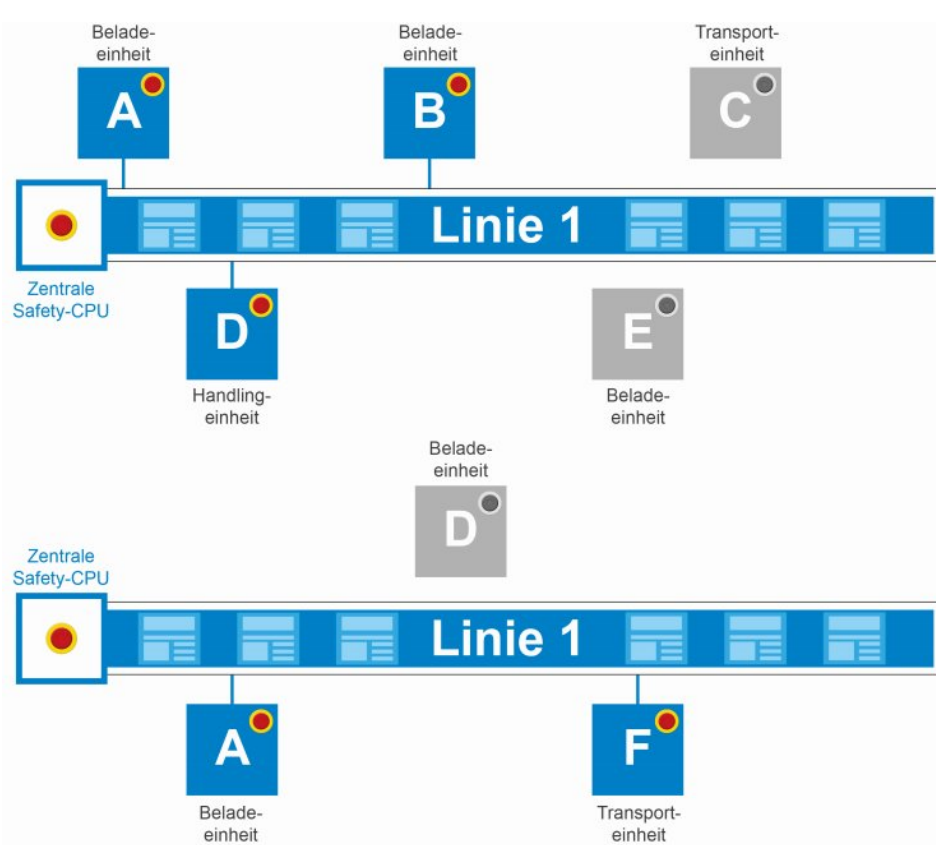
Belade-
einheit

A

Belade-
einheit

B

Transport-
einheit

C

Linie 1

Zentrale
Safety-CPU

D

Handling-
einheit

E

Belade-
einheit

Belade-
einheit

D

Zentrale
Safety-CPU

Linie 1

A

Belade-
einheit

F

Transport-
einheit